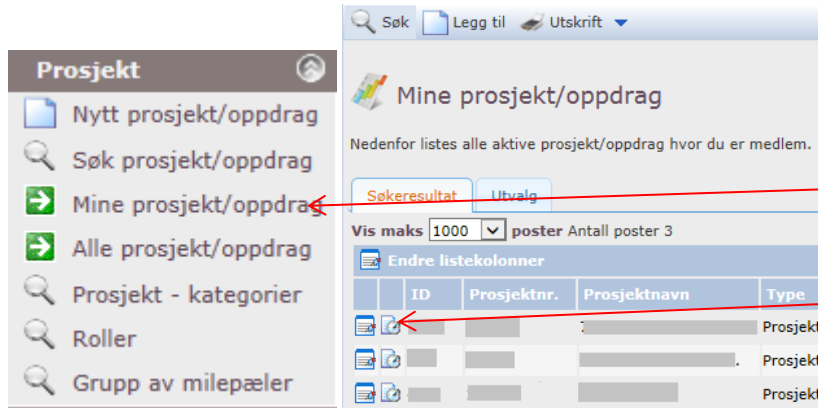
Prosjekt

Nytt prosjekt/oppdrag

Søk prosjekt/oppdrag

Mine prosjekt/oppdrag

Alle prosjekt/oppdrag

Prosjekt - kategorier

Roller

Grupp av milepæler

Søk Legg til Utskrift

Mine prosjekt/oppdrag

Nedenfor listes alle aktive prosjekt/oppdrag hvor du er medlem.

Søkeresultat Utvalg

Vis maks 1000 poster Antall poster 3

Endre listekolonner

| | | ID | Prosjektnr. | Prosjektnavn | Type |
|---|---|---|---|---|---|
| | | | | | Prosjekt |
| | | | | | Prosjekt |
| | | | | | Prosjekt |